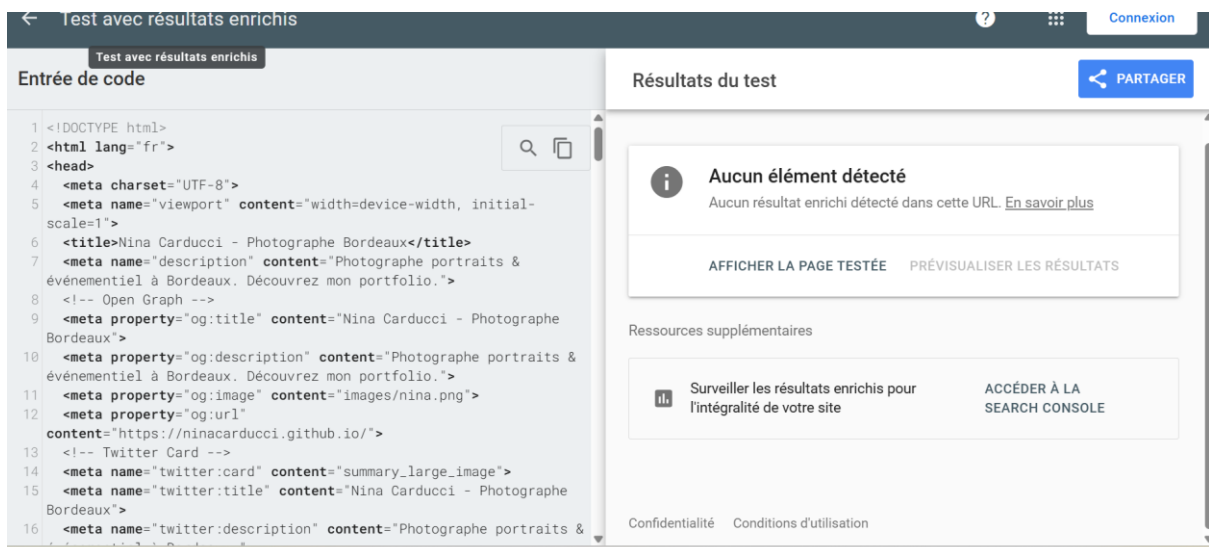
Test avec résultats enrichis

Connexion

Test avec résultats enrichis

Entrée de code

Résultats du test

PARTAGER

1 <!DOCTYPE html>
2 <html lang="fr">
3 <head>
4 <meta charset="UTF-8">
5 <meta name="viewport" content="width=device-width, initial-scale=1">
6 <title>Nina Carducci - Photographe Bordeaux</title>
7 <meta name="description" content="Photographe portraits & événementiel à Bordeaux. Découvrez mon portfolio.">
8 <!-- Open Graph -->
9 <meta property="og:title" content="Nina Carducci - Photographe Bordeaux">
10 <meta property="og:description" content="Photographe portraits & événementiel à Bordeaux. Découvrez mon portfolio.">
11 <meta property="og:image" content="images/nina.png">
12 <meta property="og:url" content="https://ninacarducci.github.io/">
13 <!-- Twitter Card -->
14 <meta name="twitter:card" content="summary_large_image">
15 <meta name="twitter:title" content="Nina Carducci - Photographe Bordeaux">
16 <meta name="twitter:description" content="Photographe portraits & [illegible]

Aucun élément détecté

Aucun résultat enrichi détecté dans cette URL. En savoir plus

AFFICHER LA PAGE TESTÉE PRÉVISUALISER LES RÉSULTATS

Ressources supplémentaires

Surveiller les résultats enrichis pour l'intégralité de votre site

ACCÉDER À LA SEARCH CONSOLE

Confidentialité Conditions d'utilisation